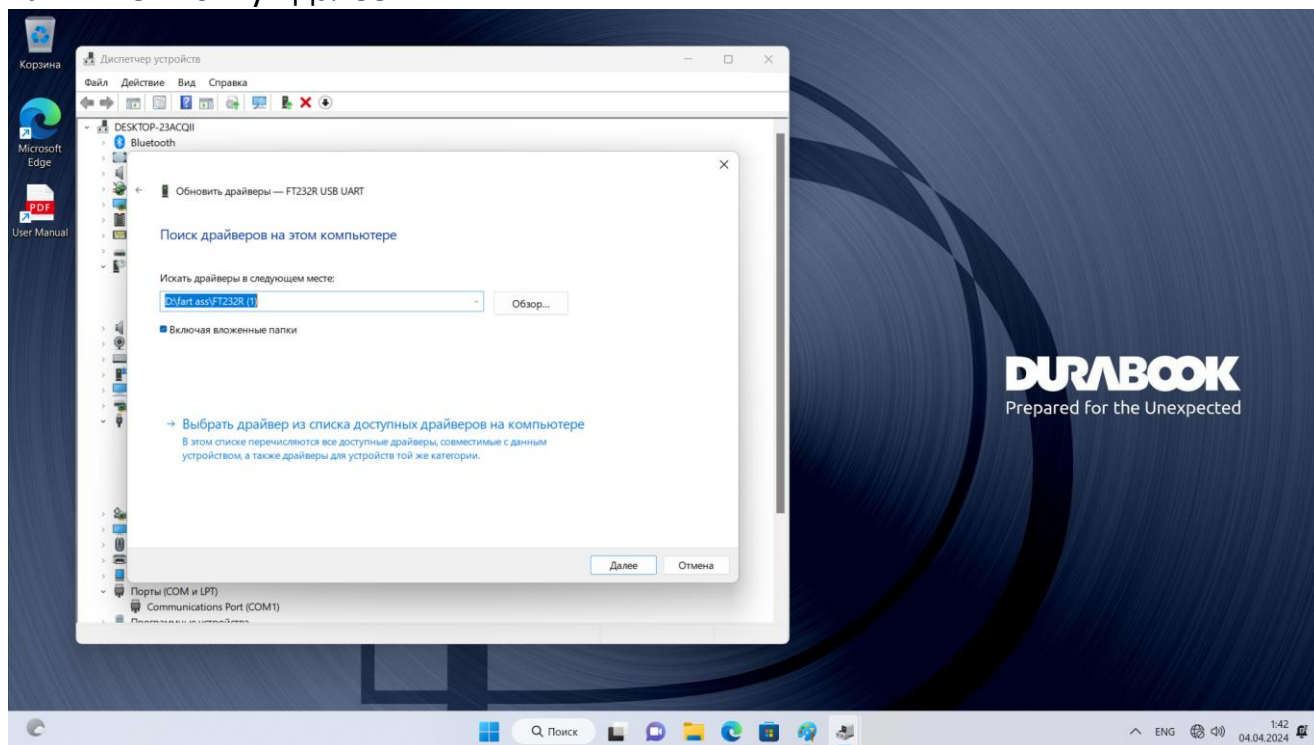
Корзина

Microsoft Edge

User Manual

Диспетчер устройств

Файл Действие Вид Справка

DESKTOP-23ACQII
Bluetooth

Обновить драйверы — FT232R USB UART

Поиск драйверов на этом компьютере

Искать драйверы в следующем месте:

D:\fart ass\FT232R (1)

Обзор...

Включая вложенные папки

→ Выбрать драйвер из списка доступных драйверов на компьютере
В этом списке перечисляются все доступные драйверы, совместимые с данным устройством, а также драйверы для устройств той же категории.

Далее Отмена

Порты (COM и LPT)
Communications Port (COM1)
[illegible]

DURABOOK
Prepared for the Unexpected

Поиск

ENG 1:42 04.04.2024